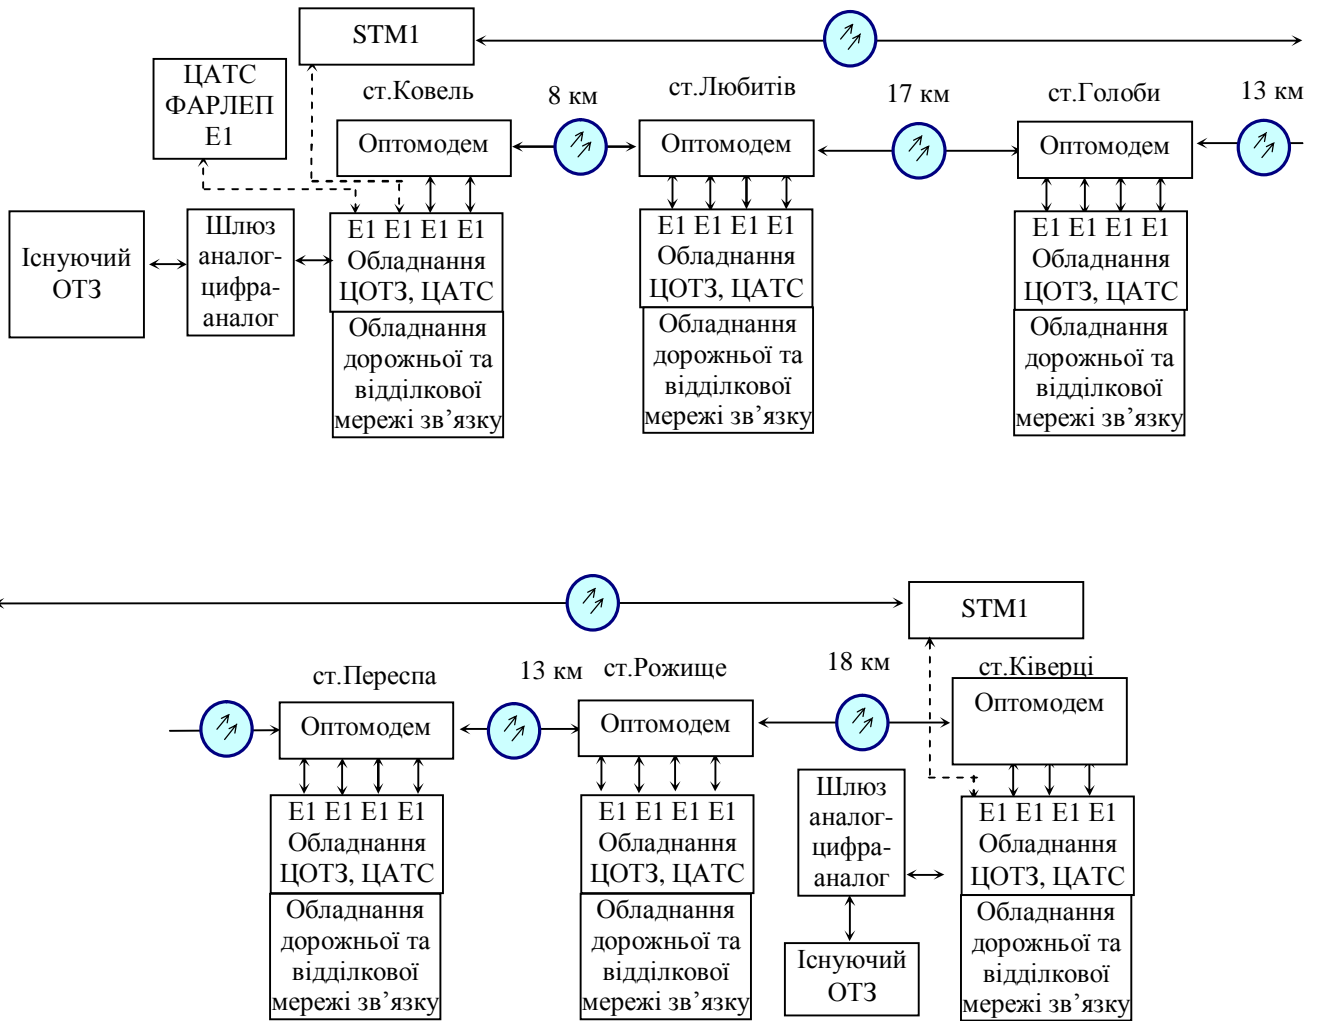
STM1

ЦАТС ФАРЛЕП Е1

ст.Ковель

8 км

ст.Любитів

17 км

ст.Голоби

13 км

Оптомодем

Оптомодем

Оптомодем

Існуючий ОТЗ

Шлюз аналог-цифра-аналог

Е1 Е1 Е1 Е1 Обладнання ЦОТЗ, ЦАТС

Обладнання дорожньої та відділкової мережі зв’язку

Е1 Е1 Е1 Е1 Обладнання ЦОТЗ, ЦАТС

Обладнання дорожньої та відділкової мережі зв’язку

Е1 Е1 Е1 Е1 Обладнання ЦОТЗ, ЦАТС

Обладнання дорожньої та відділкової мережі зв’язку

STM1

ст.Переспа

13 км

ст.Рожище

18 км

ст.Ківерці

Оптомодем

Оптомодем

Оптомодем

Е1 Е1 Е1 Е1 Обладнання ЦОТЗ, ЦАТС

Обладнання дорожньої та відділкової мережі зв’язку

Е1 Е1 Е1 Е1 Обладнання ЦОТЗ, ЦАТС

Обладнання дорожньої та відділкової мережі зв’язку

Шлюз аналог-цифра-аналог

Існуючий ОТЗ

Е1 Е1 Е1 Е1 Обладнання ЦОТЗ, ЦАТС

Обладнання дорожньої та відділкової мережі зв’язку